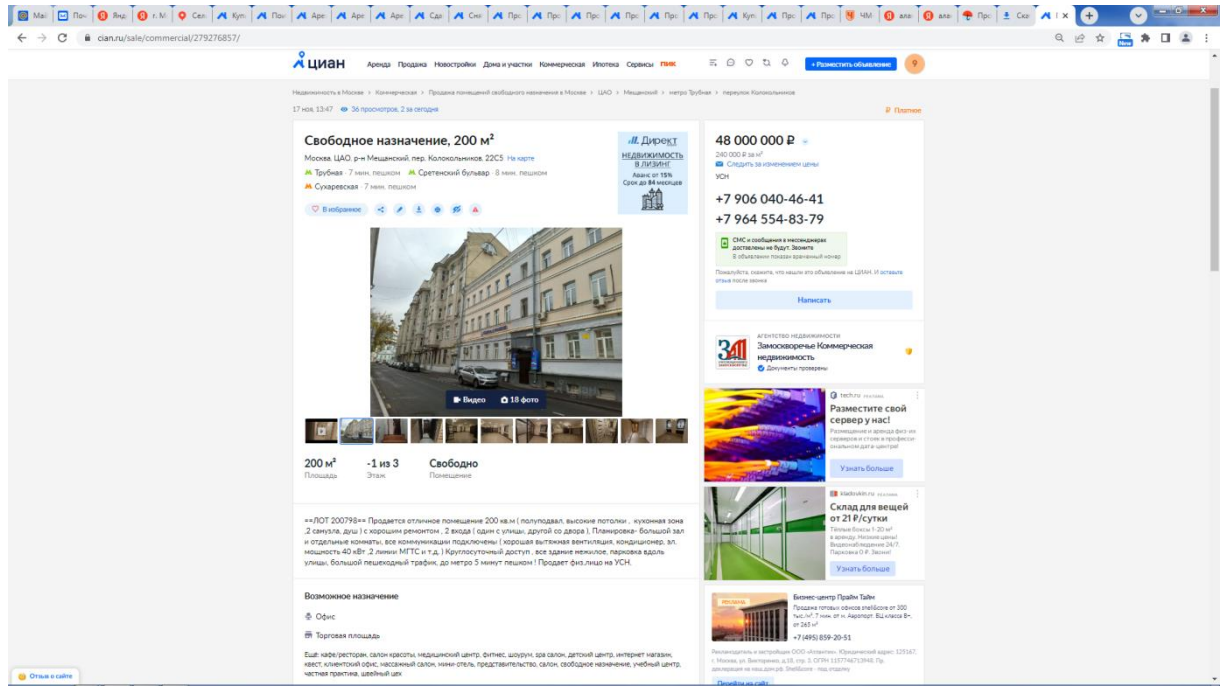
cian.ru/sale/commercial/279276857/

циан Аренда Продажа Новостройки Дома и участки Коммерческая Ипотека Сервисы ПИК

+ Разместить объявление

Недвижимость в Москве > Коммерческая > Продажа помещений свободного назначения в Москве > ЦАО > Мещанский > метро Трубная > переулок Колокольников

17 ноя, 13:47 36 просмотров, 2 за сегодня

Платное

Свободное назначение, 200 м²

Москва, ЦАО, р-н Мещанский, пер. Колокольников, 22С5 На карте

Трубная · 7 мин. пешком Сретенский бульвар · 8 мин. пешком

Сухаревская · 7 мин. пешком

В избранное

Директ НЕДВИЖИМОСТЬ В ЛИЗИНГ Аванс от 15% Срок до 84 месяцев

Видео 18 фото

200 м² Площадь

-1 из 3 Этаж

Свободно Помещение

==ЛОТ 200798== Продается отличное помещение 200 кв.м ( полуподвал, высокие потолки , кухонная зона ,2 санузла, душ ) с хорошим ремонтом , 2 входа ( один с улицы, другой со двора ). Планировка- большой зал и отдельные комнаты, все коммуникации подключены ( хорошая вытяжная вентиляция, кондиционер, эл. мощность 40 кВт ,2 линии МГТС и т.д. ) Круглосуточный доступ , все здание нежилое, парковка вдоль улицы, большой пешеходный трафик, до метро 5 минут пешком ! Продает физ.лицо на УСН.

Возможное назначение

Офис

Торговая площадь

Ещё: кафе/ресторан, салон красоты, медицинский центр, фитнес, шоурум, spa салон, детский центр, интернет магазин, квест, клиентский офис, массажный салон, мини-отель, представительство, салон, свободное назначение, учебный центр, частная практика, швейный цех

48 000 000 ₽

240 000 ₽ за м²

Следить за изменением цены

УСН

+7 906 040-46-41

+7 964 554-83-79

СМС и сообщения в мессенджерах доставлены не будут. Звоните

В объявлении показан временный номер

Пожалуйста, скажите, что нашли это объявление на ЦИАН. И оставьте отзыв после звонка

Написать

АГЕНТСТВО НЕДВИЖИМОСТИ

Замоскворечье Коммерческая недвижимость

Документы проверены

tech.ru РЕКЛАМА

Разместите свой сервер у нас!

Размещение и аренда физ-их серверов и стойк в профессиональном дата-центре!

Узнать больше

sladovkin.ru РЕКЛАМА

Склад для вещей от 21 ₽/сутки

Тёплые боксы 1-20 м² в аренду. Низкие цены! Видеонаблюдение 24/7. Парковка 0 ₽. Звоните!

Узнать больше

Бизнес-центр Прайм Тайм

Продажа готовых офисов shellcore от 300 тыс./м², 7 мин. от м. Аэропорт. БЦ класса В+, от 265 м²

+7 (495) 859-20-51

Рекламодатель и застройщик ООО «Атлантик». Юридический адрес: 125167, г. Москва, ул. Викторенко, д.16, стр. 3. ОГРН 1157746753948. Пр. декларация на наш.дом.рф. ShellCore - под отделку

Перейти на сайт

Отзыв о сайте